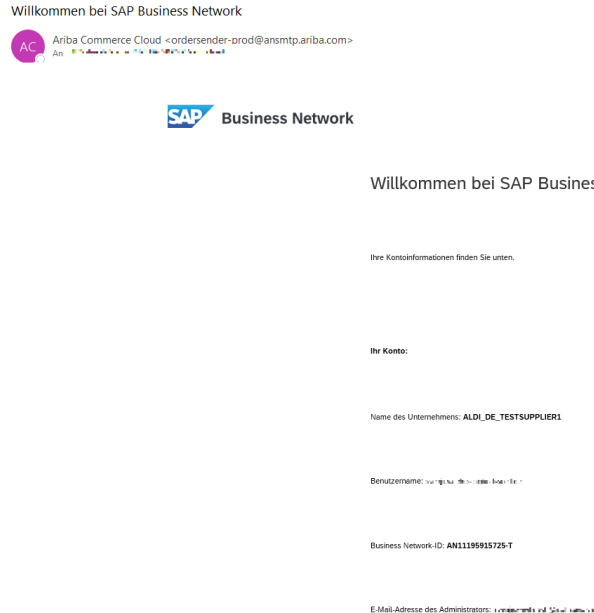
Willkommen bei SAP Business Network

AC

Ariba Commerce Cloud <ordersender-prod@ansmtp.ariba.com>

An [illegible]

SAP Business Network

Willkommen bei SAP Busines

Ihre Kontoinformationen finden Sie unten.

Ihr Konto:

Name des Unternehmens: ALDI_DE_TESTSUPPLIER1

Benutzername: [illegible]

Business Network-ID: AN11195915725-T

E-Mail-Adresse des Administrators: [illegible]